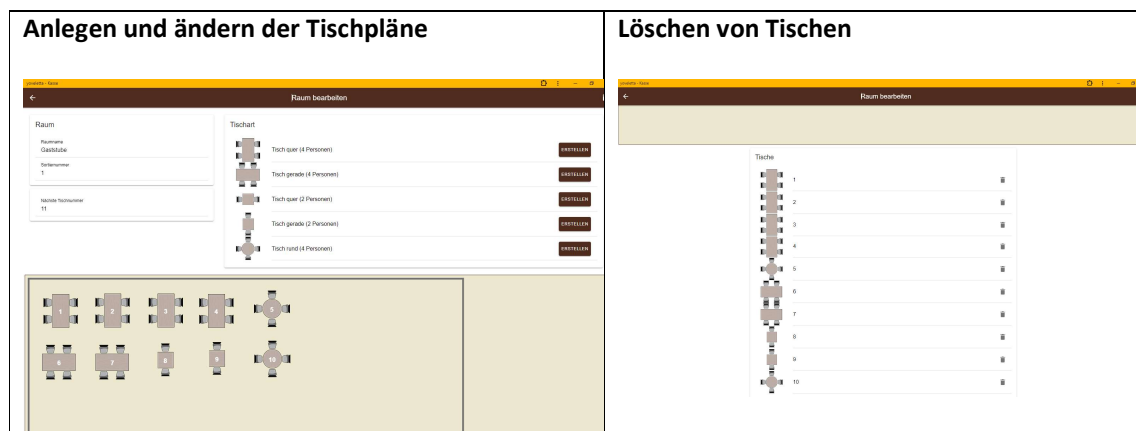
| Anlegen und ändern der Tischpläne | Löschen von Tischen |
|---|---|
| | |

Raum bearbeiten

Raum

Raumname
Gaststube

Sortiernummer
1

Nächste Tischnummer
11

Tischart

Tisch quer (4 Personen) ERSTELLEN

Tisch gerade (4 Personen) ERSTELLEN

Tisch quer (2 Personen) ERSTELLEN

Tisch gerade (2 Personen) ERSTELLEN

Tisch rund (4 Personen) ERSTELLEN

1 2 3 4 5

6 7 8 9 10

Raum bearbeiten

Tische

1

2

3

4

5

6

7

8

9

10